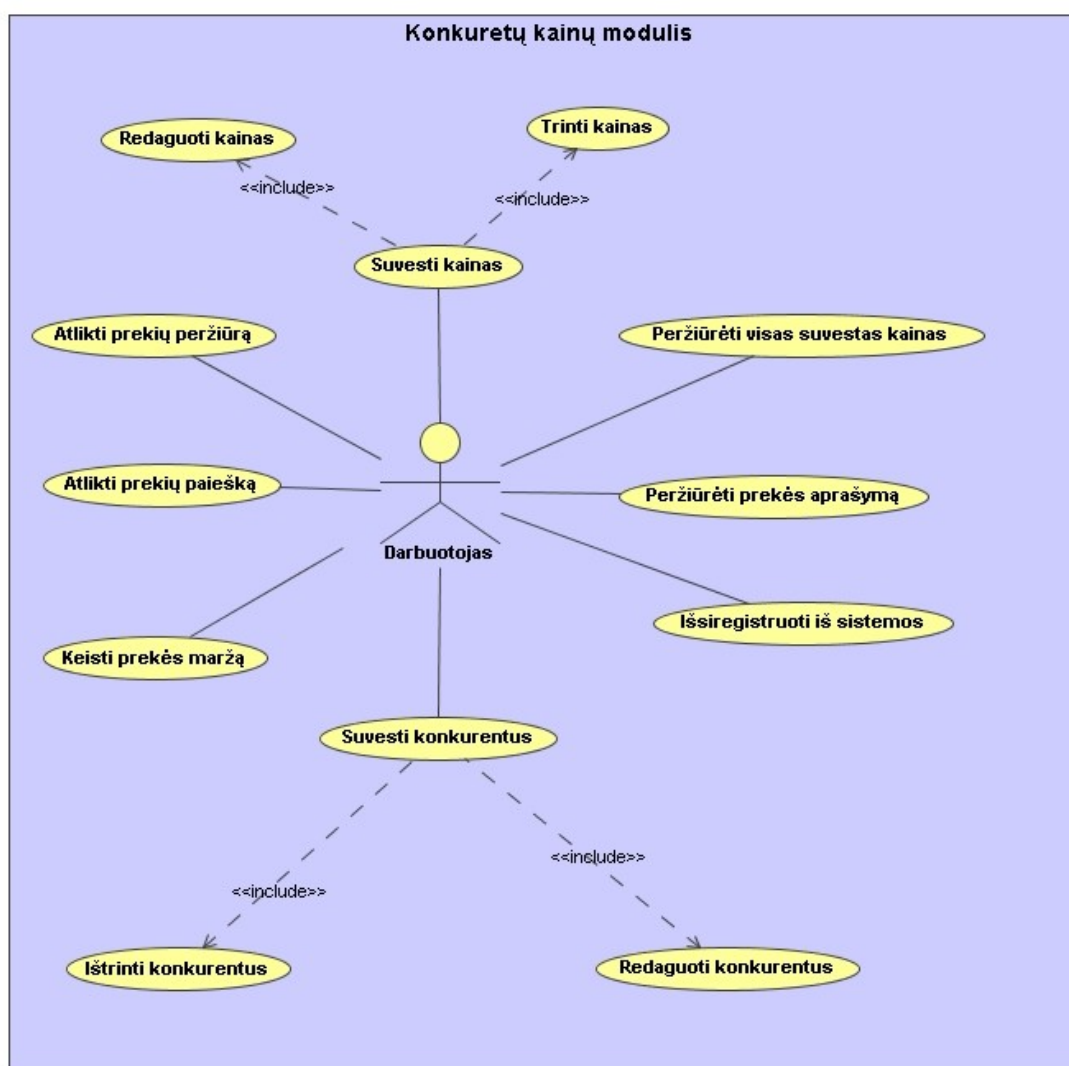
Konkuretų kainų modulis

Redaguoti kainas

Trinti kainas

<<include>>

<<include>>

Suvesti kainas

Atlikti prekių peržiūrą

Peržiūrėti visas suvestas kainas

Atlikti prekių paiešką

Peržiūrėti prekės aprašymą

Darbuotojas

Išsiregistruoti iš sistemos

Keisti prekės maržą

Suvesti konkurentus

<<include>>

<<include>>

Ištrinti konkurentus

Redaguoti konkurentus